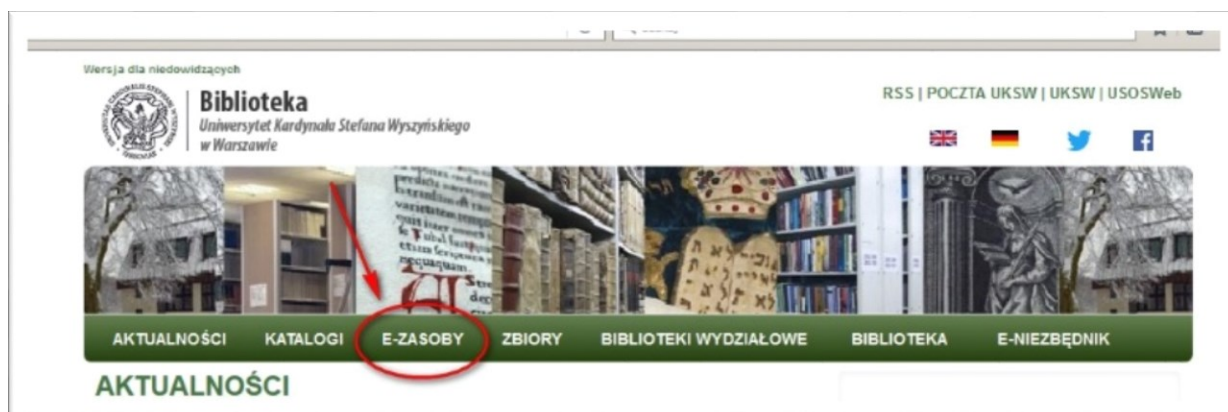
Wersja dla niedowidzących

Biblioteka
Uniwersytet Kardynała Stefana Wyszyńskiego w Warszawie

RSS | POCZTA UKSW | UKSW | USOSWeb

AKTUALNOŚCI KATALOGI E-ZASOBY ZBIORY BIBLIOTEKI WYDZIAŁOWE BIBLIOTEKA E-NIEZBĘDNIK

AKTUALNOŚCI